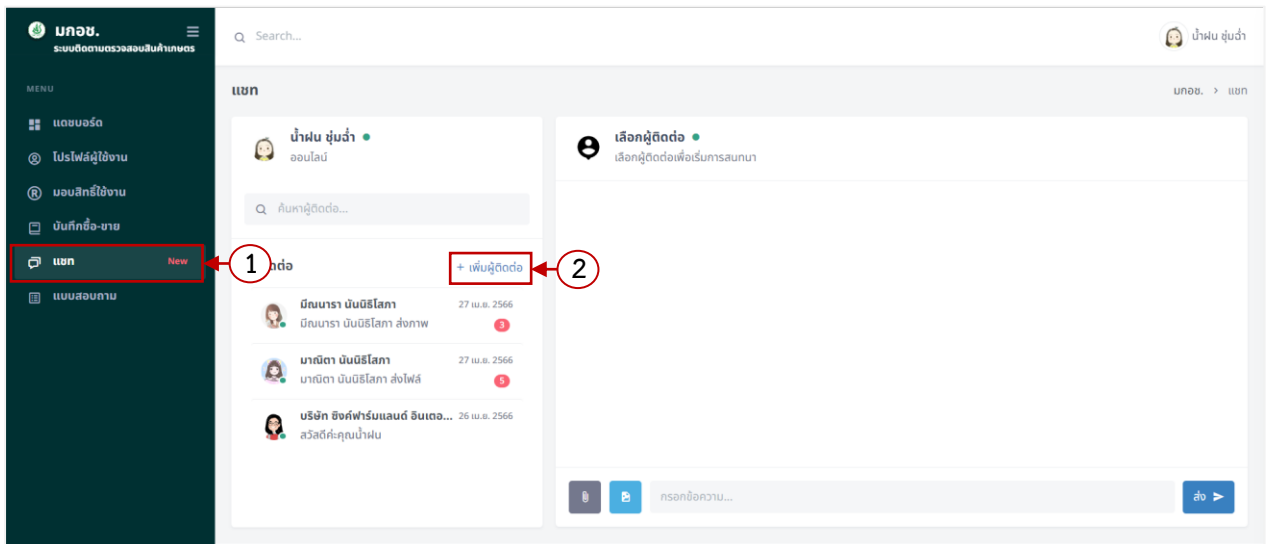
มกอช.
ระบบติดตามตรวจสอบสินค้าเกษตร

MENU
แดชบอร์ด
โปรไฟล์ผู้ใช้งาน
มอบสิทธิ์ใช้งาน
บันทึกซื้อ-ขาย
แชท New
แบบสอบถาม

Search...
น้ำฝน ชุ่มฉ่ำ

แชท
มกอช. > แชท

น้ำฝน ชุ่มฉ่ำ
ออนไลน์

ค้นหาผู้ติดต่อ...

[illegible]ต่อ
+ เพิ่มผู้ติดต่อ

มีณนารา นันนิริโสภา 27 เม.ย. 2566
มีณนารา นันนิริโสภา ส่งภาพ 3

มาณิตา นันนิริโสภา 27 เม.ย. 2566
มาณิตา นันนิริโสภา ส่งไฟล์ 5

บริษัท ซิงค์ฟาร์มแลนด์ อินเตอ... 26 เม.ย. 2566
สวัสดีค่ะคุณน้ำฝน

เลือกผู้ติดต่อ
เลือกผู้ติดต่อเพื่อเริ่มการสนทนา

กรอกข้อความ...
ส่ง

1
2